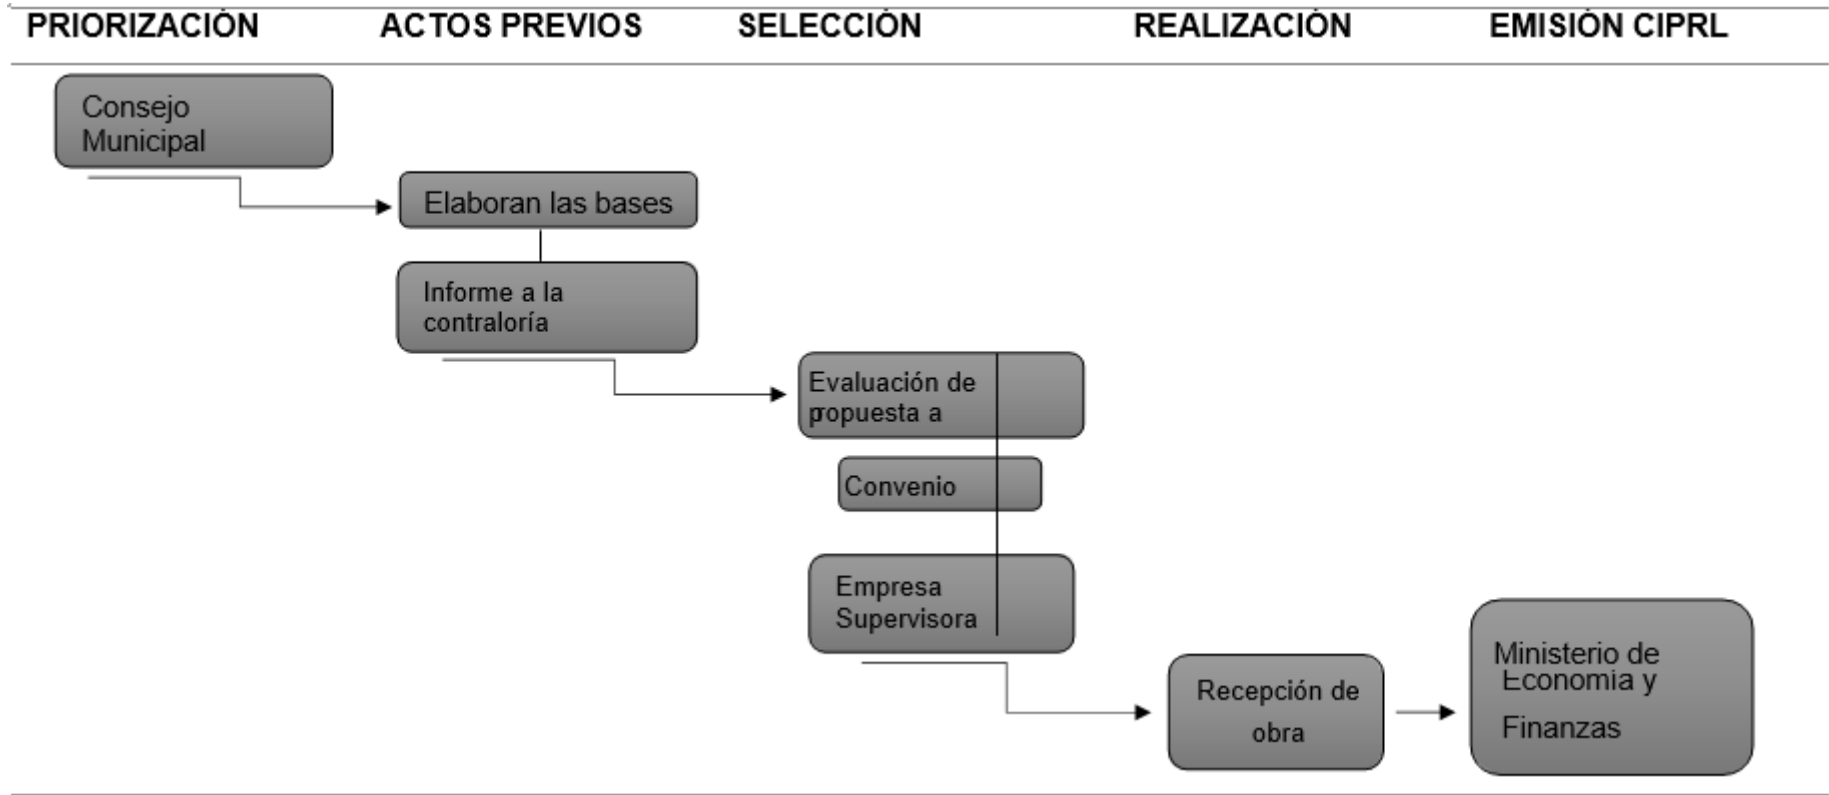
PRIORIZACIÓN ACTOS PREVIOS SELECCIÓN REALIZACIÓN EMISIÓN CIPRL

Consejo Municipal

Elaboran las bases

Informe a la contraloría

Evaluación de propuesta a

Convenio

Empresa Supervisora

Recepción de obra

Ministerio de Economía y Finanzas